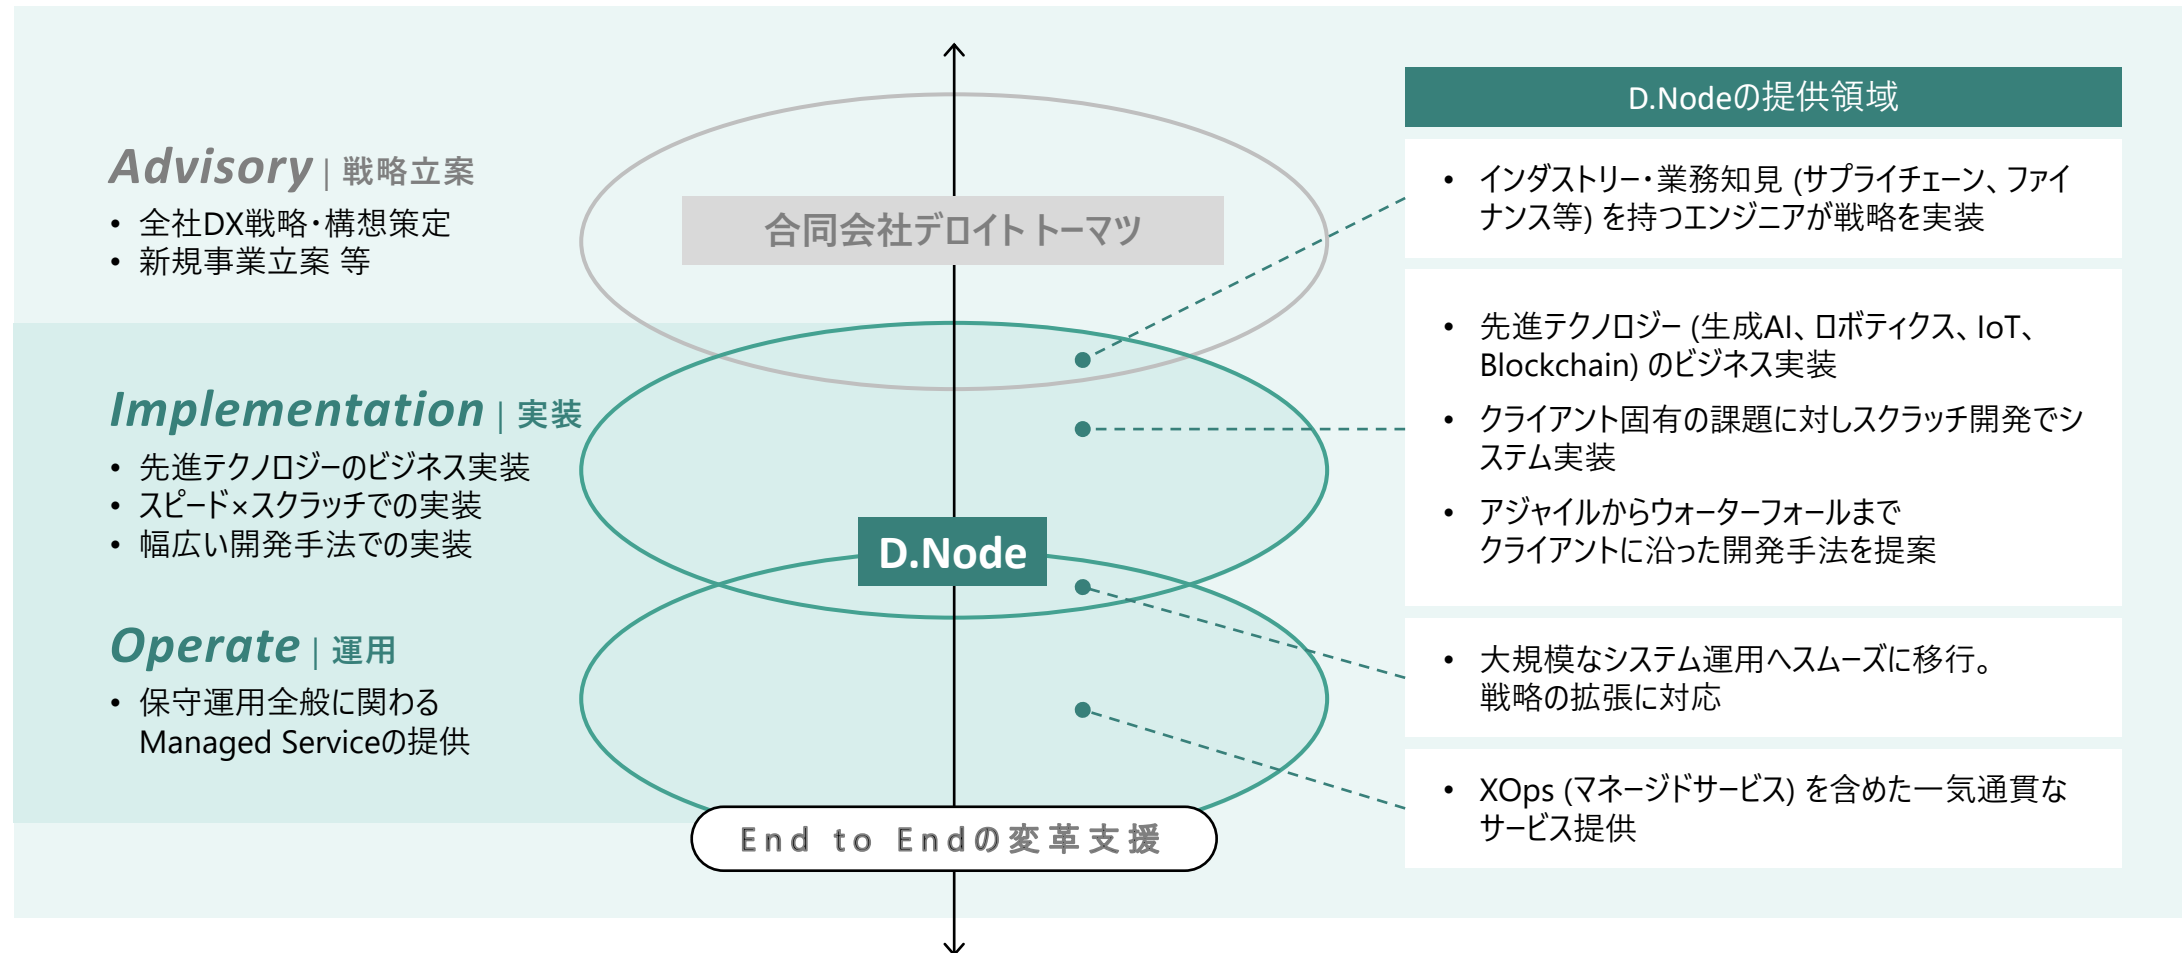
Advisory | 戦略立案
• 全社DX戦略・構想策定
• 新規事業立案 等

Implementation | 実装
• 先進テクノロジーのビジネス実装
• スピード×スクラッチでの実装
• 幅広い開発手法での実装

Operate | 運用
• 保守運用全般に関わる Managed Serviceの提供

合同会社デロイト トーマツ

D.Node

End to Endの変革支援

D.Nodeの提供領域

• インダストリー・業務知見 (サプライチェーン、ファイナンス等) を持つエンジニアが戦略を実装

• 先進テクノロジー (生成AI、ロボティクス、IoT、Blockchain) のビジネス実装
• クライアント固有の課題に対しスクラッチ開発でシステム実装
• アジャイルからウォーターフォールまで クライアントに沿った開発手法を提案

• 大規模なシステム運用へスムーズに移行。戦略の拡張に対応

• XOps (マネージドサービス) を含めた一気通貫なサービス提供